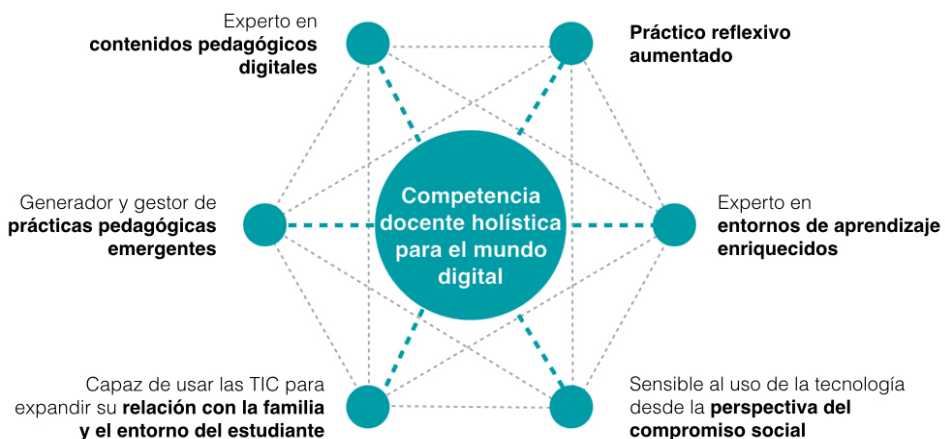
Experto en **contenidos pedagógicos digitales**

**Práctico reflexivo aumentado**

Generador y gestor de **prácticas pedagógicas emergentes**

Competencia docente holística para el mundo digital

Experto en **entornos de aprendizaje enriquecidos**

Capaz de usar las TIC para expandir su **relación con la familia y el entorno del estudiante**

Sensible al uso de la tecnología desde la **perspectiva del compromiso social**